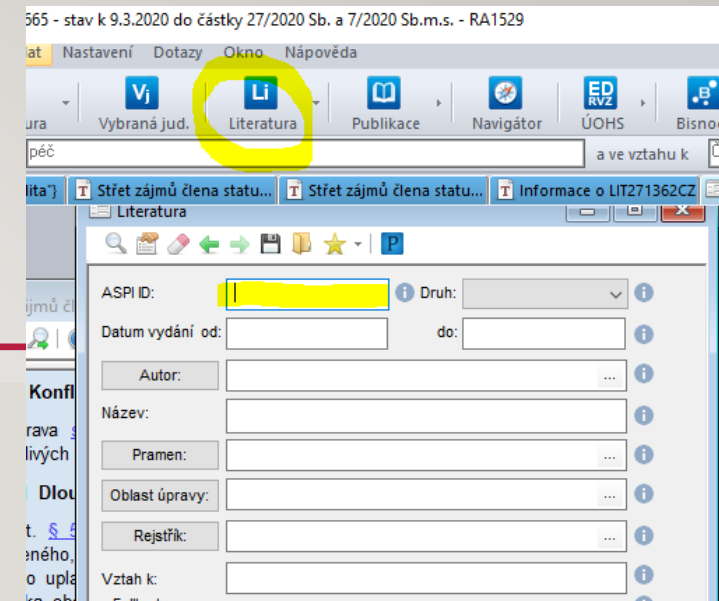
565 - stav k 9.3.2020 do částky 27/2020 Sb. a 7/2020 Sb.m.s. - RA1529

at Nastavení Dotazy Okno Nápověda

ura Vj Vybraná jud. Li Literatura Publikace Navigátor ED RVZ ÚOHS Bisno

péč

a ve vztahu k

lita") Střet zájmů člena statu... Střet zájmů člena statu... Informace o LIT271362CZ

Literatura

P

ASPI ID: Druh:

Datum vydání od: do:

Autor:

Název:

Pramen:

Oblast úpravy:

Rejstřík:

Vztah k:

jmů č

Konfl

rava

livých

Dlou

t. § 5

eného,

o upla

ka ob